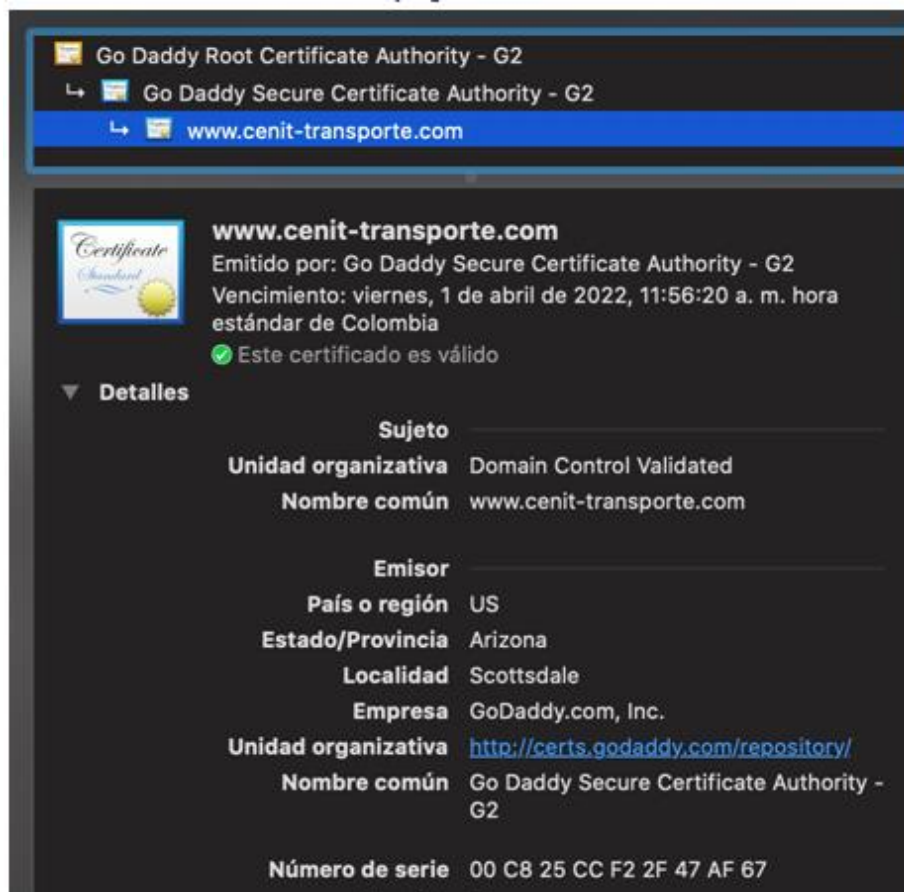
Go Daddy Root Certificate Authority - G2
↳ Go Daddy Secure Certificate Authority - G2
↳ www.cenit-transporte.com

Certificate
Standard

www.cenit-transporte.com
Emitido por: Go Daddy Secure Certificate Authority - G2
Vencimiento: viernes, 1 de abril de 2022, 11:56:20 a. m. hora estándar de Colombia
Este certificado es válido

Detalles

Sujeto
Unidad organizativa Domain Control Validated
Nombre común www.cenit-transporte.com

Emisor
País o región US
Estado/Provincia Arizona
Localidad Scottsdale
Empresa GoDaddy.com, Inc.
Unidad organizativa http://certs.godaddy.com/repository/
Nombre común Go Daddy Secure Certificate Authority - G2

Número de serie 00 C8 25 CC F2 2F 47 AF 67